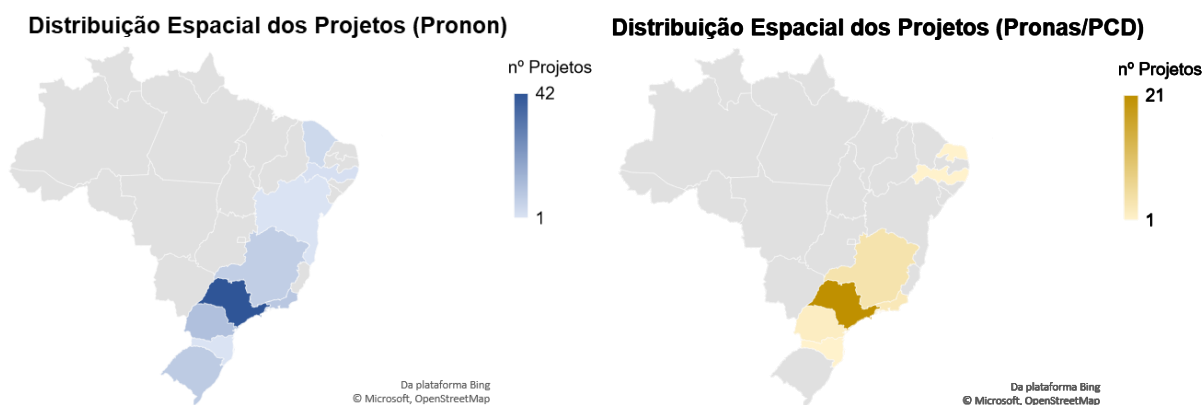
Distribuição Espacial dos Projetos (Pronon)

nº Projetos
42
1

Da plataforma Bing
© Microsoft, OpenStreetMap

Distribuição Espacial dos Projetos (Pronas/PCD)

nº Projetos
21
1

Da plataforma Bing
© Microsoft, OpenStreetMap